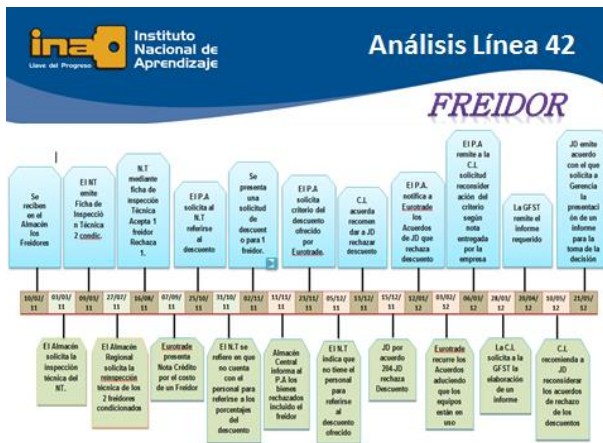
ina Llave del Progreso Instituto Nacional de Aprendizaje

Análisis Línea 42

FREIDOR

Se reciben en el Almacén los Freidores

El NT emite Ficha de Inspección Técnica 2 condic.

N.T mediante ficha de inspección Técnica Acepta 1 freidor Rechaza 1.

El P.A solicita al N.T referirse al descuento

Se presenta una solicitud de descuento para 1 freidor.

El P.A solicita criterio del descuento ofrecido por Eurotrade.

C.I. acuerda recomendar a JD rechazar descuento

El P.A. notifica a Eurotrade los Acuerdos de JD que rechaza descuento

El P.A remite a la C.I. solicitud reconsideración del criterio según nota entregada por la empresa

La GFST remite el informe requerido

JD emite acuerdo con el que solicita a Gerencia la presentación de un informe para la toma de la decisión

| 10/02/11 | 03/03/11 | 09/03/11 | 27/07/11 | 16/08/11 | 07/09/11 | 25/10/11 | 31/10/11 | 02/11/11 | 11/11/11 | 23/11/11 | 05/12/11 | 13/12/11 | 15/12/11 | 03/02/12 | 06/03/12 | 28/03/12 | 20/04/12 | 10/05/12 | 21/05/12 |
|---|---|---|---|---|---|---|---|---|---|---|---|---|---|---|---|---|---|---|---|

El Almacén solicita la inspección técnica del NT.

El Almacén Regional solicita la reinspección técnica de los 2 freidores condicionados

Eurotrade presenta Nota Crédito por el costo de un Freidor

El N.T se refiere en que no cuenta con el personal para referirse a los porcentajes del descuento

Almacén Central informa al P.A los bienes rechazados incluido el freidor

El N.T indica que no tiene el personal para referirse al descuento ofrecido

JD por acuerdo 204-JD rechaza Descuento

Eurotrade recurre los Acuerdos aduciendo que los equipos están en uso

La C.I. solicita a la GFST la elaboración de un informe

C.I. recomienda a JD reconsiderar los acuerdos de rechazo de los descuentos